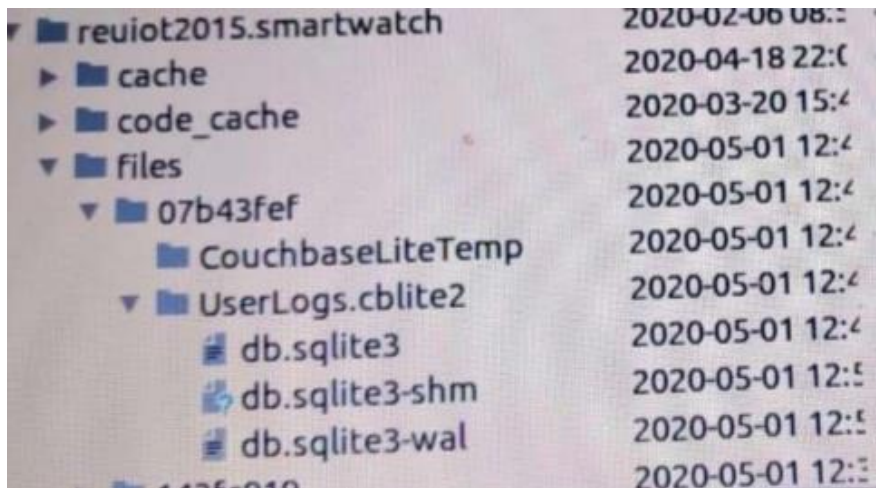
| | |
|---|---|
| reuiot2015.smartwatch | 2020-02-06 08:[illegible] |
| cache | 2020-04-18 22:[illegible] |
| code_cache | 2020-03-20 15:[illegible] |
| files | 2020-05-01 12:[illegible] |
| 07b43fef | 2020-05-01 12:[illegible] |
| CouchbaseLiteTemp | 2020-05-01 12:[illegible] |
| UserLogs.cblite2 | 2020-05-01 12:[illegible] |
| db.sqlite3 | 2020-05-01 12:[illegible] |
| db.sqlite3-shm | 2020-05-01 12:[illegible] |
| db.sqlite3-wal | 2020-05-01 12:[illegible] |
| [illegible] | 2020-05-01 12:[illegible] |